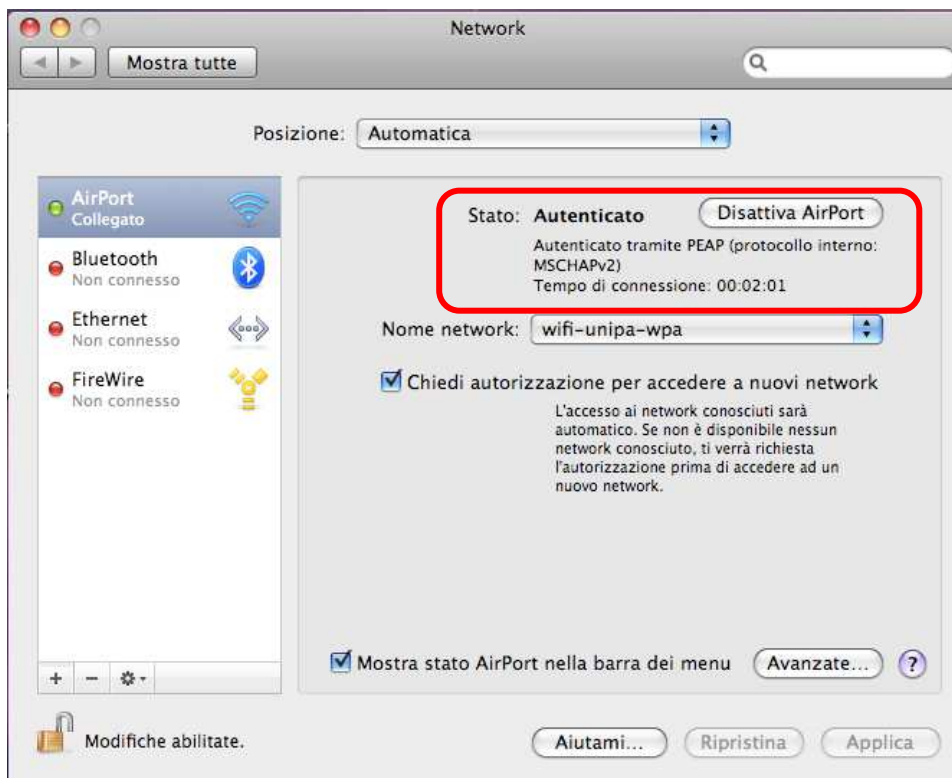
Network

Mostra tutte

Posizione: Automatica

AirPort
Collegato

Bluetooth
Non connesso

Ethernet
Non connesso

FireWire
Non connesso

Stato: Autenticato

Disattiva AirPort

Autenticato tramite PEAP (protocollo interno: MSCHAPv2)
Tempo di connessione: 00:02:01

Nome network: wifi-unipa-wpa

Chiedi autorizzazione per accedere a nuovi network

L'accesso ai network conosciuti sarà automatico. Se non è disponibile nessun network conosciuto, ti verrà richiesta l'autorizzazione prima di accedere ad un nuovo network.

Mostra stato AirPort nella barra dei menu

Avanzate...

?

+ −

Modifiche abilitate.

Aiutami...

Ripristina

Applica